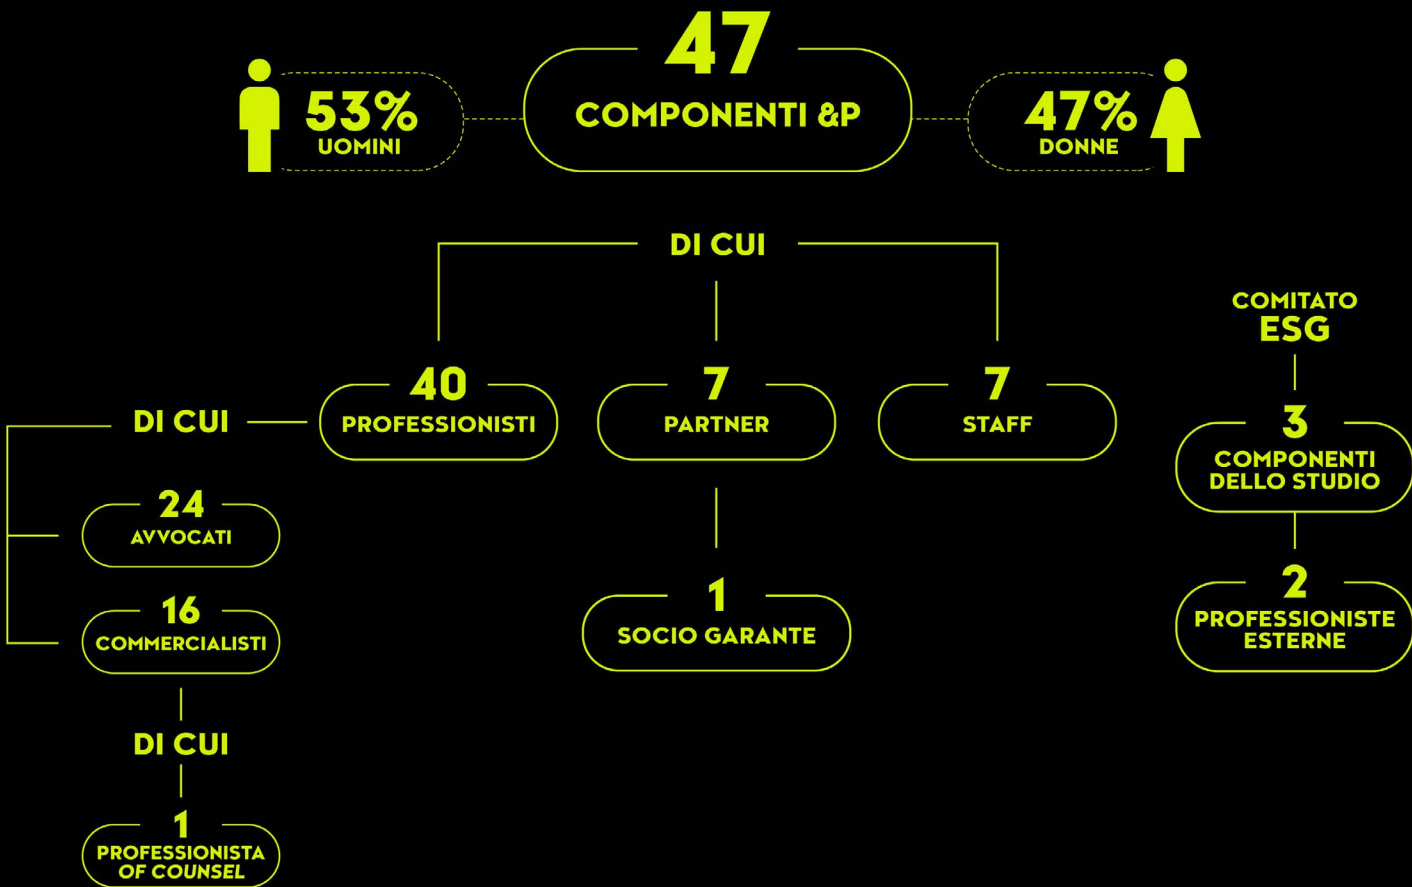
53%
UOMINI

47
COMPONENTI &P

47%
DONNE

DI CUI

40
PROFESSIONISTI

7
PARTNER

7
STAFF

COMITATO
ESG

3
COMPONENTI DELLO STUDIO

2
PROFESSIONISTE ESTERNE

DI CUI

24
AVVOCATI

16
COMMERCIALISTI

1
SOCIO GARANTE

DI CUI

1
PROFESSIONISTA OF COUNSEL